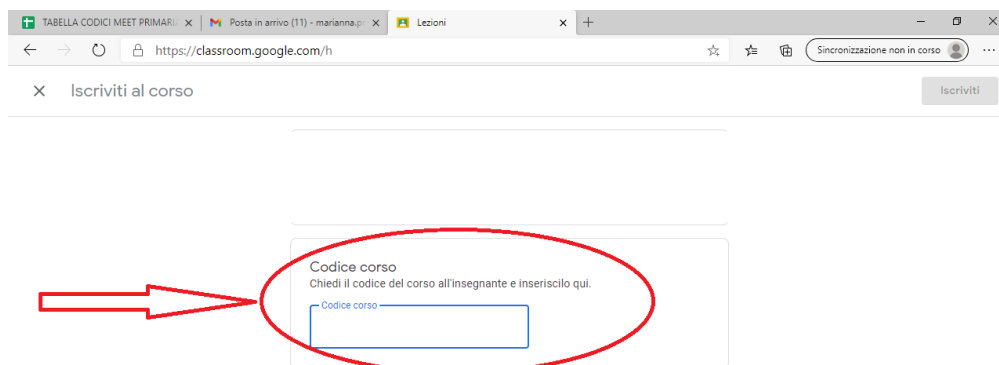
TABELLA CODICI MEET PRIMARI ×
Posta in arrivo (11) - marianna.p ×
Lezioni ×
+

https://classroom.google.com/h

Sincronizzazione non in corso

× Iscriviti al corso

Iscriviti

Codice corso
Chiedi il codice del corso all'insegnante e inseriscilo qui.

Codice corso